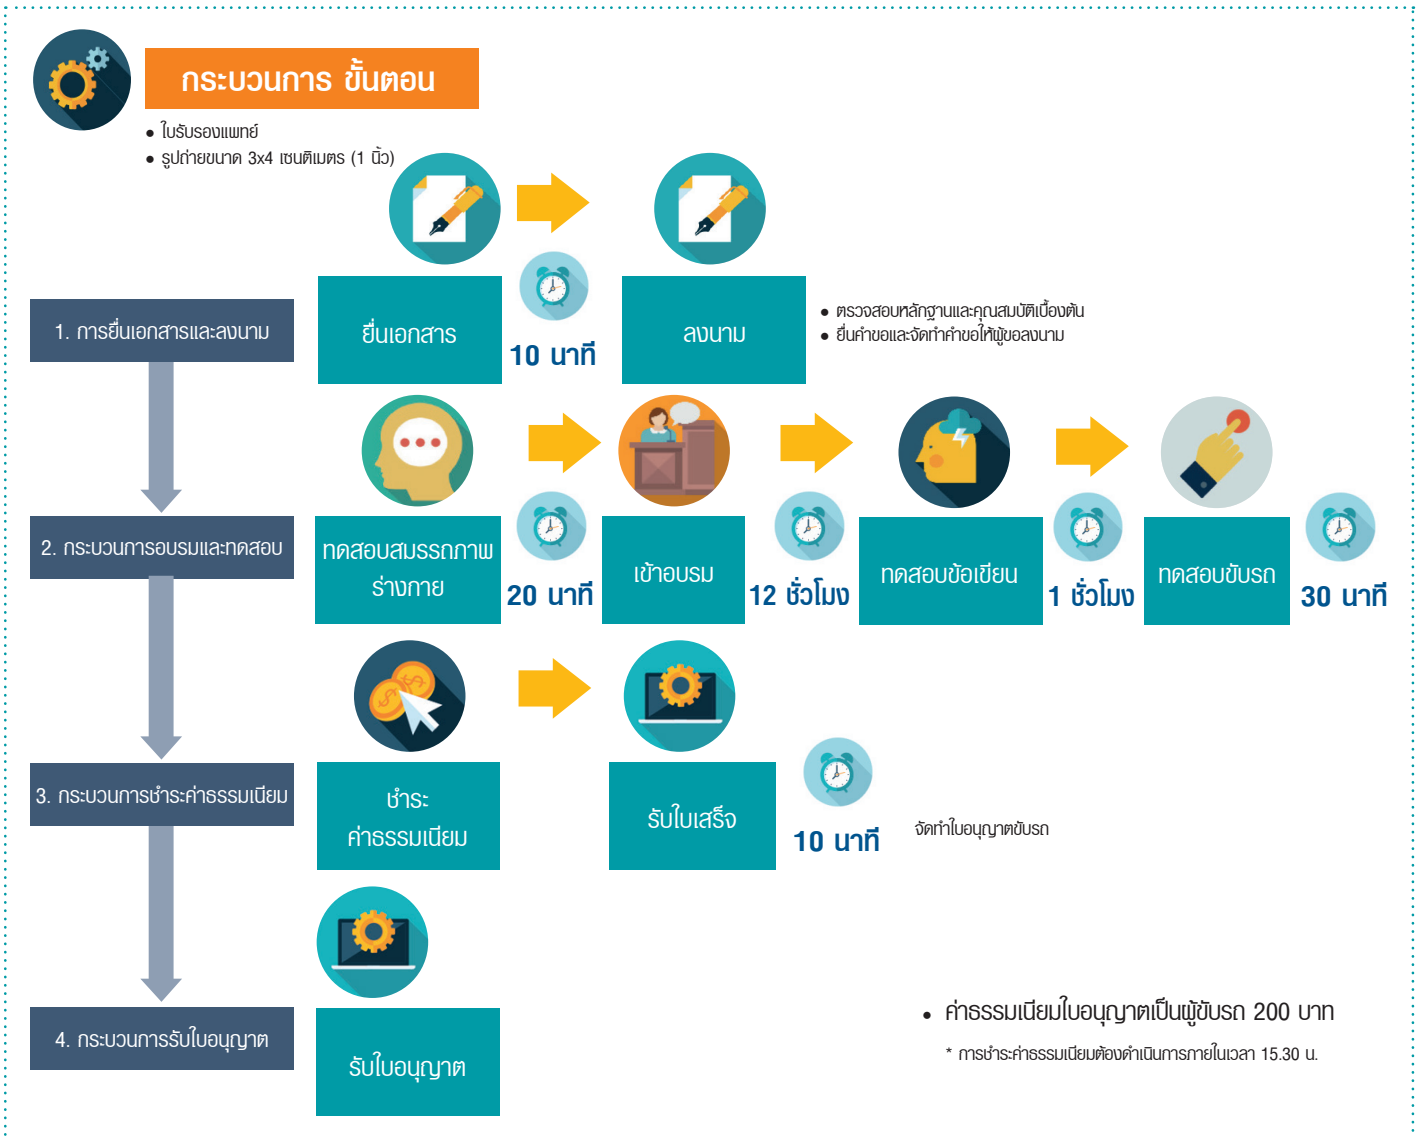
กระบวนการ ขั้นตอน

• ใบรับรองแพทย์
• รูปถ่ายขนาด 3x4 เซนติเมตร (1 นิ้ว)

1. การยื่นเอกสารและลงนาม

ยื่นเอกสาร

10 นาที

ลงนาม

• ตรวจสอบหลักฐานและคุณสมบัติเบื้องต้น
• ยื่นคำขอและจัดทำคำขอให้ผู้ขอลงนาม

2. กระบวนการอบรมและทดสอบ

ทดสอบสมรรถภาพร่างกาย

20 นาที

เข้าอบรม

12 ชั่วโมง

ทดสอบข้อเขียน

1 ชั่วโมง

ทดสอบขับรถ

30 นาที

3. กระบวนการชำระค่าธรรมเนียม

ชำระค่าธรรมเนียม

รับใบเสร็จ

10 นาที

จัดทำใบอนุญาตขับรถ

4. กระบวนการรับใบอนุญาต

รับใบอนุญาต

• ค่าธรรมเนียมใบอนุญาตเป็นผู้ขับรถ 200 บาท

* การชำระค่าธรรมเนียมต้องดำเนินการภายในเวลา 15.30 น.